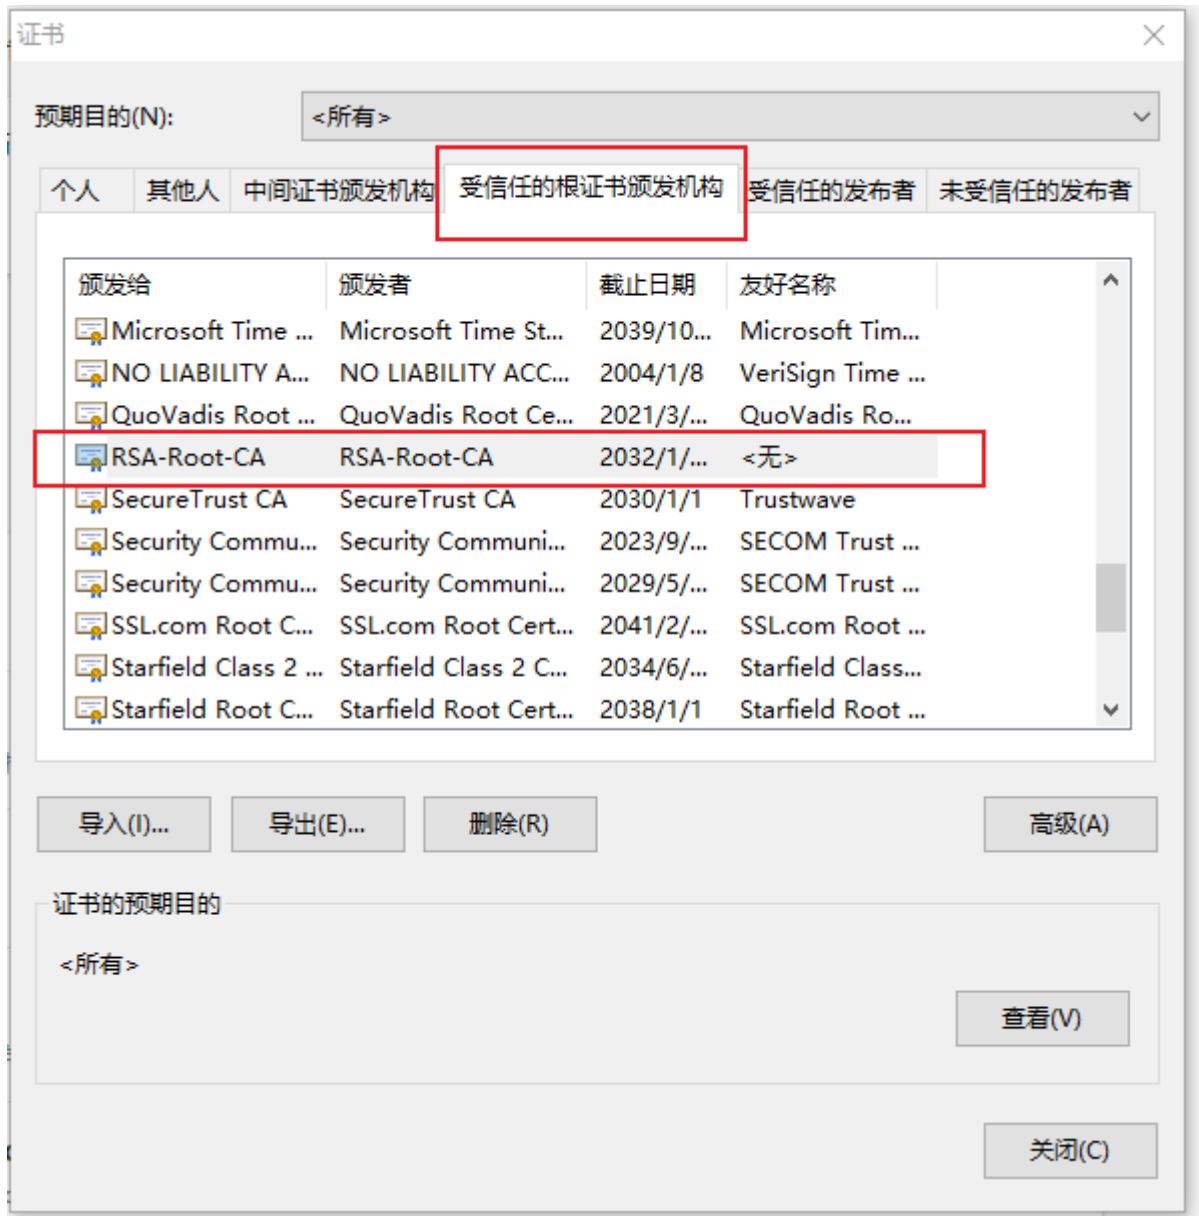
证书

预期目的(N): <所有>

个人 其他人 中间证书颁发机构 受信任的根证书颁发机构 受信任的发布者 未受信任的发布者

| 颁发给 | 颁发者 | 截止日期 | 友好名称 |
|---|---|---|---|
| Microsoft Time ... | Microsoft Time St... | 2039/10... | Microsoft Tim... |
| NO LIABILITY A... | NO LIABILITY ACC... | 2004/1/8 | VeriSign Time ... |
| QuoVadis Root ... | QuoVadis Root Ce... | 2021/3/... | QuoVadis Ro... |
| RSA-Root-CA | RSA-Root-CA | 2032/1/... | <无> |
| SecureTrust CA | SecureTrust CA | 2030/1/1 | Trustwave |
| Security Commu... | Security Communi... | 2023/9/... | SECOM Trust ... |
| Security Commu... | Security Communi... | 2029/5/... | SECOM Trust ... |
| SSL.com Root C... | SSL.com Root Cert... | 2041/2/... | SSL.com Root ... |
| Starfield Class 2 ... | Starfield Class 2 C... | 2034/6/... | Starfield Class... |
| Starfield Root C... | Starfield Root Cert... | 2038/1/1 | Starfield Root ... |

导入(I)... 导出(E)... 删除(R) 高级(A)

证书的预期目的

<所有>

查看(V)

关闭(C)